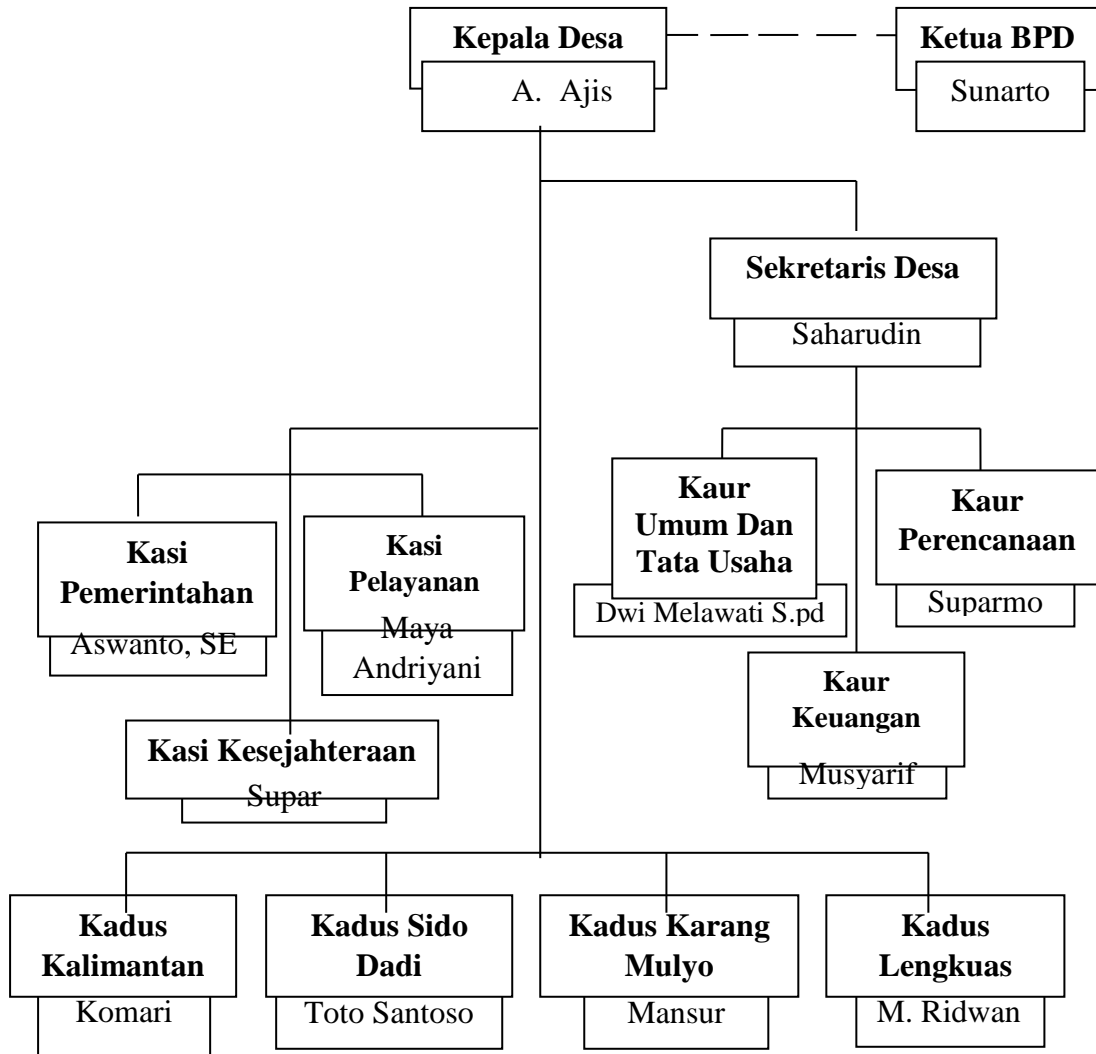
Kepala Desa
A. Ajis

Ketua BPD
Sunarto

Sekretaris Desa
Saharudin

Kasi Pemerintahan
Aswanto, SE

Kasi Pelayanan
Maya Andriyani

Kaur Umum Dan Tata Usaha
Dwi Melawati S.pd

Kaur Perencanaan
Suparmo

Kaur Keuangan
Musyarif

Kasi Kesejahteraan
Supar

Kadus Kalimantan
Komari

Kadus Sido Dadi
Toto Santoso

Kadus Karang Mulyo
Mansur

Kadus Lengkuas
M. Ridwan